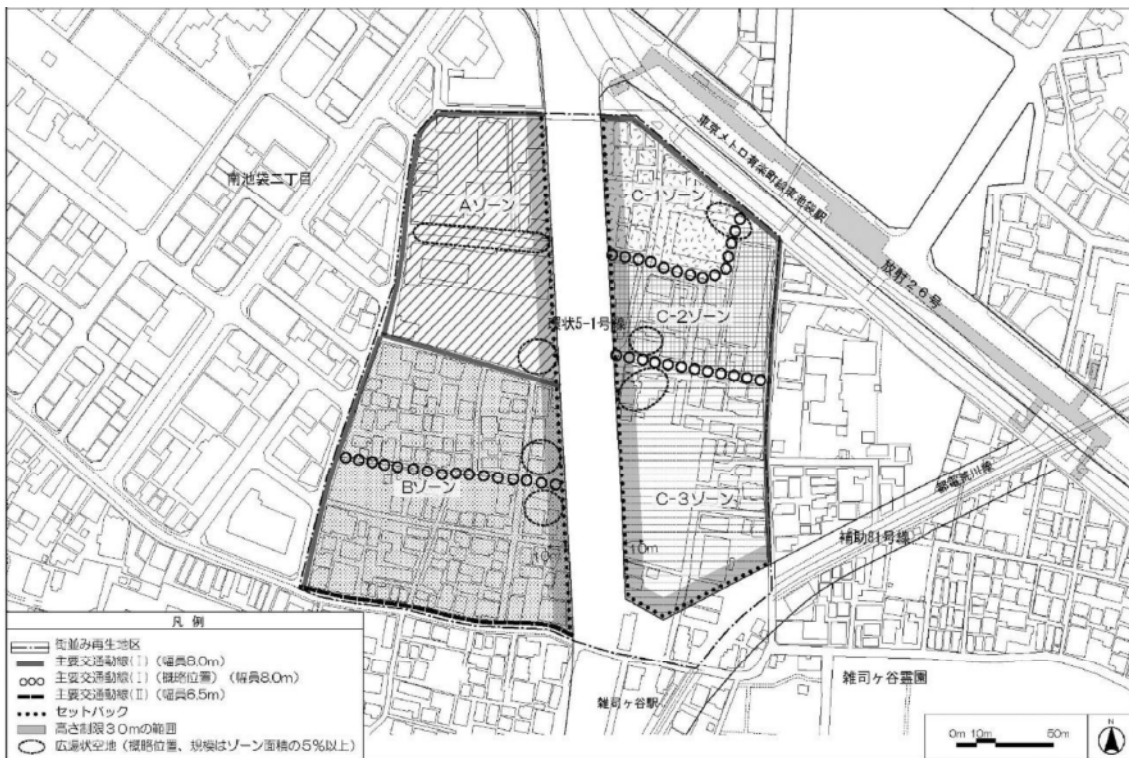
南池袋二丁目

Aゾーン

C-1ゾーン

東京メトロ有楽町線東池袋駅

放射26号

環状5-1号線

C-2ゾーン

Bゾーン

C-3ゾーン

都電荒川線

補助81号線

10m

10m

雑司ヶ谷駅

雑司ヶ谷霊園

凡例
街並み再生地区
主要交通動線(I)(幅員8.0m)
主要交通動線(I)(概略位置)(幅員8.0m)
主要交通動線(II)(幅員6.5m)
セットバック
高さ制限30mの範囲
広場状空地(概略位置、規模はゾーン面積の5%以上)

0m 10m 50m

N